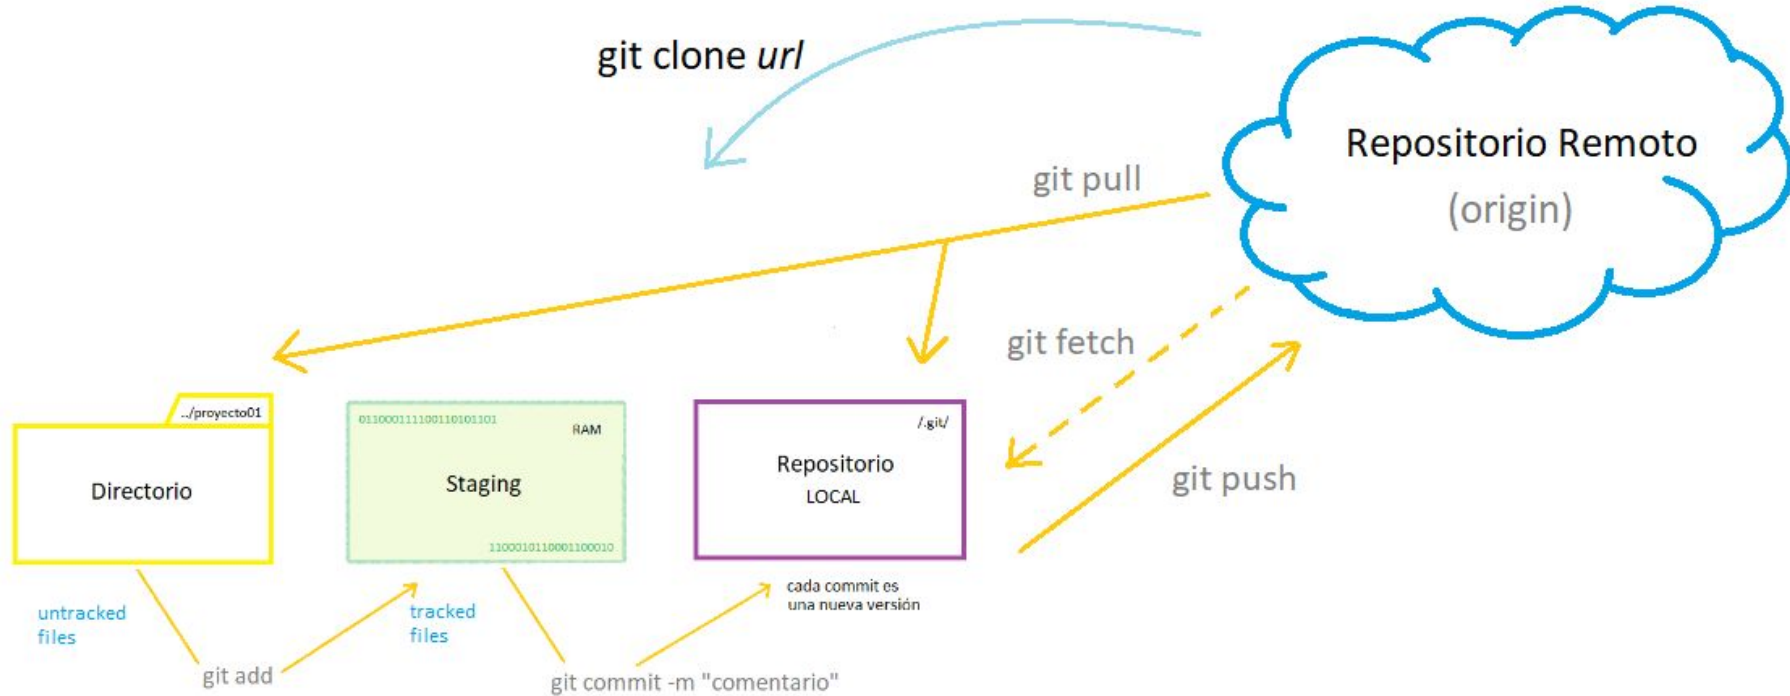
git clone *url*

Repositorio Remoto
(origin)

git pull

git fetch

git push

../proyecto01
Directorio

011000111100110101101
RAM
Staging
110001011000110001O

/.git/
Repositorio
LOCAL

untracked files

tracked files

cada commit es una nueva versión

git add

git commit -m "comentario"